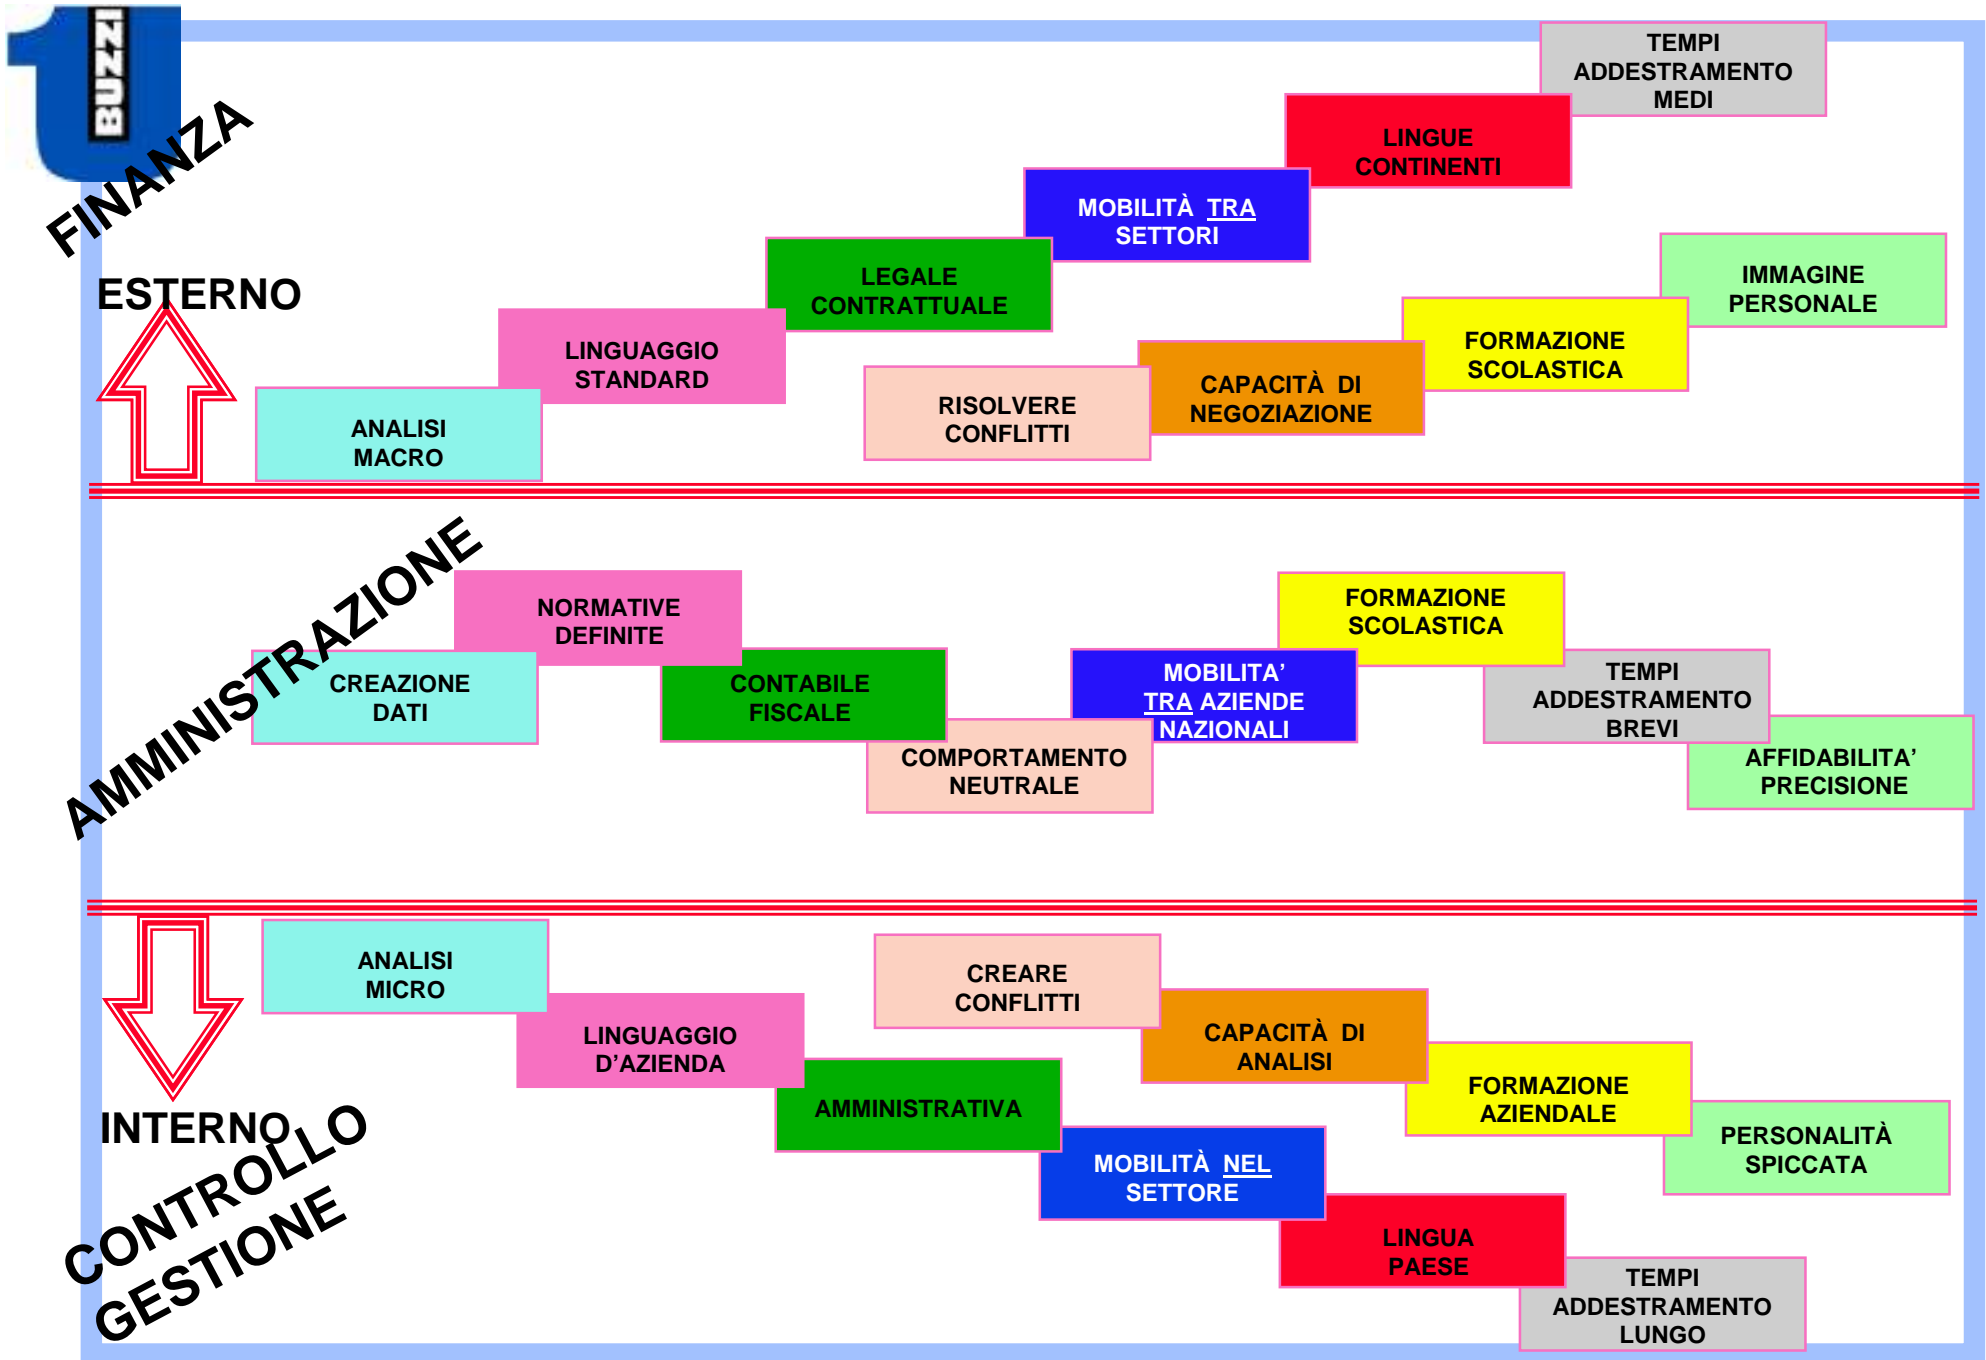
BUZZI

FINANZA

ESTERNO

ANALISI MACRO

LINGUAGGIO STANDARD

LEGALE CONTRATTUALE

MOBILITÀ TRA SETTORI

LINGUE CONTINENTI

TEMPI ADDESTRAMENTO MEDI

RISOLVERE CONFLITTI

CAPACITÀ DI NEGOZIAZIONE

FORMAZIONE SCOLASTICA

IMMAGINE PERSONALE

AMMINISTRAZIONE

CREAZIONE DATI

NORMATIVE DEFINITE

CONTABILE FISCALE

COMPORTAMENTO NEUTRALE

MOBILITA' TRA AZIENDE NAZIONALI

FORMAZIONE SCOLASTICA

TEMPI ADDESTRAMENTO BREVI

AFFIDABILITA' PRECISIONE

ANALISI MICRO

LINGUAGGIO D'AZIENDA

AMMINISTRATIVA

CREARE CONFLITTI

CAPACITÀ DI ANALISI

MOBILITÀ NEL SETTORE

FORMAZIONE AZIENDALE

LINGUA PAESE

PERSONALITÀ SPICCATA

TEMPI ADDESTRAMENTO LUNGO

INTERNO

CONTROLLO GESTIONE